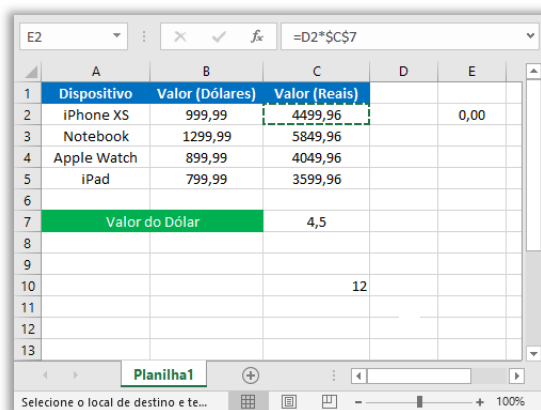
E2 =D2*$C$7

| | A | B | C | D | E |
|---|---|---|---|---|---|
| 1 | Dispositivo | Valor (Dólares) | Valor (Reais) | | |
| 2 | iPhone XS | 999,99 | 4499,96 | | 0,00 |
| 3 | Notebook | 1299,99 | 5849,96 | | |
| 4 | Apple Watch | 899,99 | 4049,96 | | |
| 5 | iPad | 799,99 | 3599,96 | | |
| 6 | | | | | |
| 7 | Valor do Dólar | | 4,5 | | |
| 8 | | | | | |
| 9 | | | | | |
| 10 | | | 12 | | |
| 11 | | | | | |
| 12 | | | | | |
| 13 | | | | | |

Planilha1

Selecione o local de destino e te... 100%